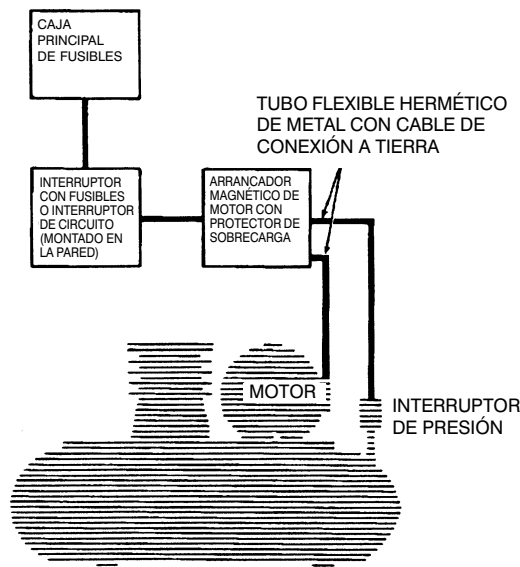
CAJA PRINCIPAL DE FUSIBLES

TUBO FLEXIBLE HERMÉTICO DE METAL CON CABLE DE CONEXIÓN A TIERRA

INTERRUPTOR CON FUSIBLES O INTERRUPTOR DE CIRCUITO (MONTADO EN LA PARED)

ARRANCADOR MAGNÉTICO DE MOTOR CON PROTECTOR DE SOBRECARGA

MOTOR

INTERRUPTOR DE PRESIÓN